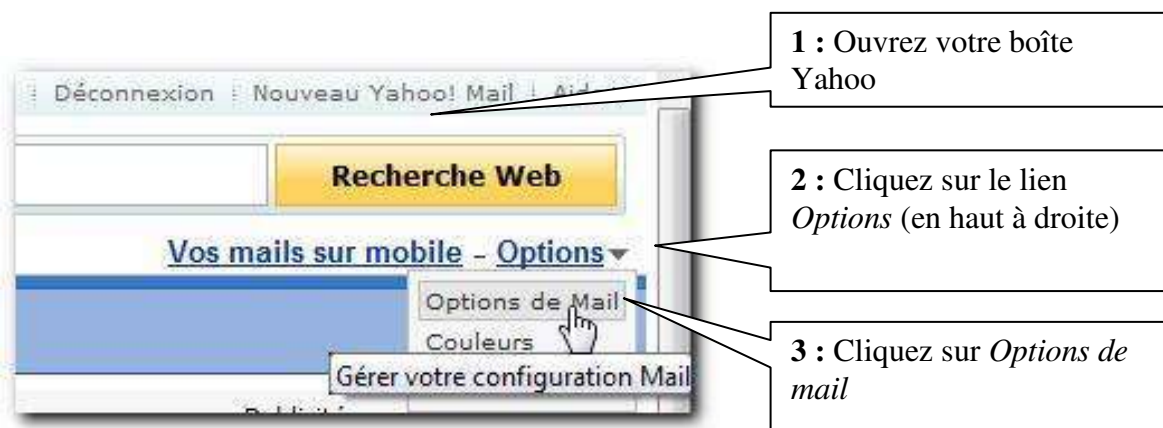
Déconnexion | Nouveau Yahoo! Mail | Aid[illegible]

Recherche Web

Vos mails sur mobile - Options

Options de Mail

Couleurs

Gérer votre configuration Mail

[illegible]

**1 :** Ouvrez votre boîte Yahoo

**2 :** Cliquez sur le lien *Options* (en haut à droite)

**3 :** Cliquez sur *Options de mail*